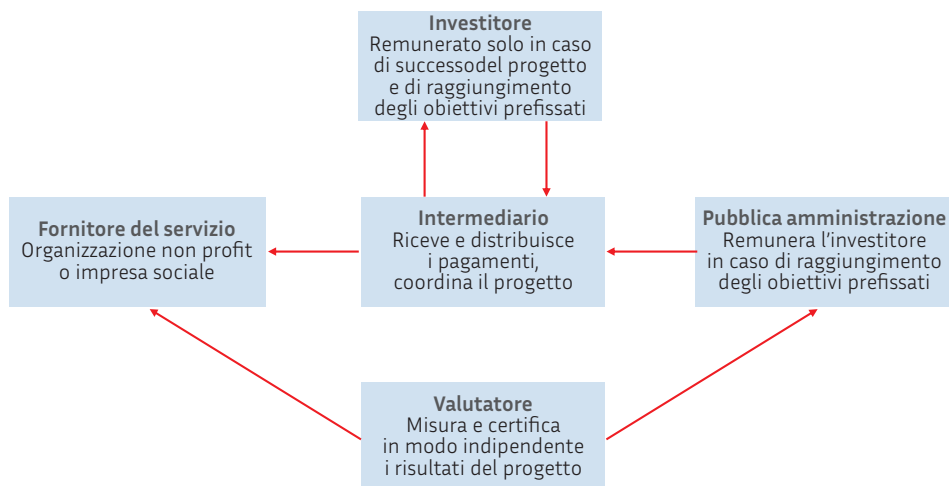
Investitore
Remunerato solo in caso di successodel progetto e di raggiungimento degli obiettivi prefissati

Fornitore del servizio
Organizzazione non profit o impresa sociale

Intermediario
Riceve e distribuisce i pagamenti, coordina il progetto

Pubblica amministrazione
Remunera l'investitore in caso di raggiungimento degli obiettivi prefissati

Valutatore
Misura e certifica in modo indipendente i risultati del progetto